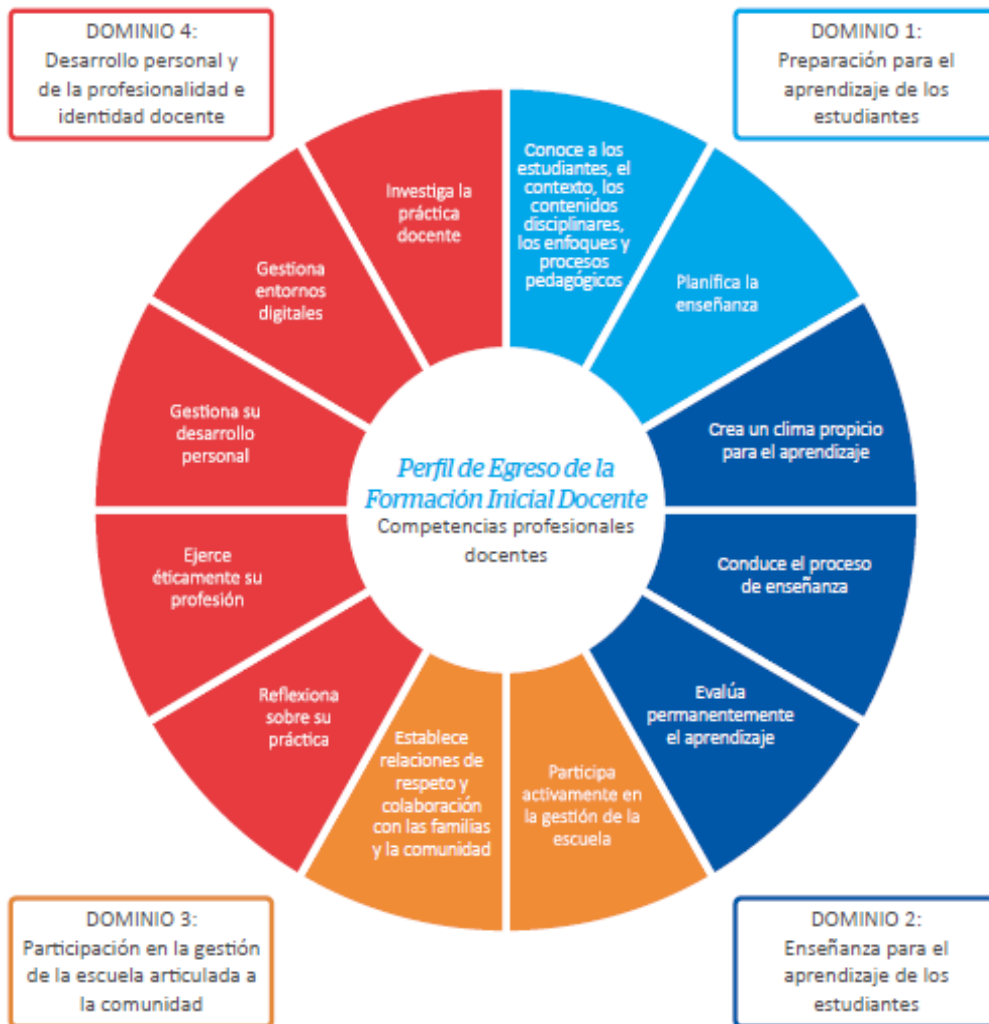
DOMINIO 4:
Desarrollo personal y de la profesionalidad e identidad docente

DOMINIO 1:
Preparación para el aprendizaje de los estudiantes

Conoce a los estudiantes, el contexto, los contenidos disciplinares, los enfoques y procesos pedagógicos

Planifica la enseñanza

Crea un clima propicio para el aprendizaje

Conduce el proceso de enseñanza

Evalúa permanentemente el aprendizaje

Participa activamente en la gestión de la escuela

Establece relaciones de respeto y colaboración con las familias y la comunidad

Reflexiona sobre su práctica

Ejerce éticamente su profesión

Gestiona su desarrollo personal

Gestiona entornos digitales

Investiga la práctica docente

Perfil de Egreso de la Formación Inicial Docente
Competencias profesionales docentes

DOMINIO 3:
Participación en la gestión de la escuela articulada a la comunidad

DOMINIO 2:
Enseñanza para el aprendizaje de los estudiantes